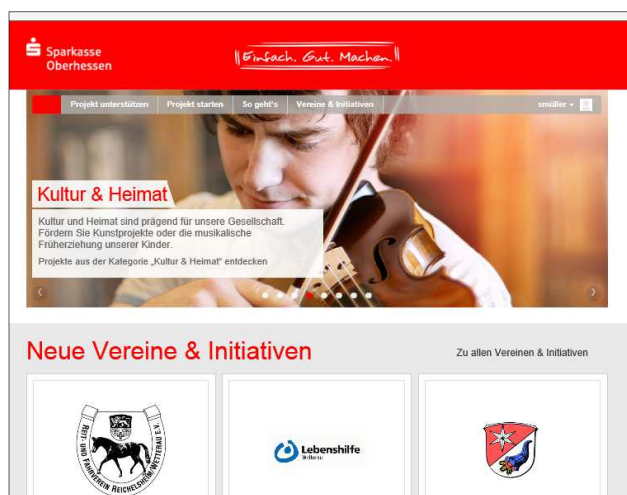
Sparkasse Oberhessen

Einfach. Gut. Machen.

Projekt unterstützen
Projekt starten
So geht's
Vereine & Initiativen
smüller

Kultur & Heimat

Kultur und Heimat sind prägend für unsere Gesellschaft. Fördern Sie Kunstprojekte oder die musikalische Früherziehung unserer Kinder.

Projekte aus der Kategorie „Kultur & Heimat" entdecken

Neue Vereine & Initiativen

Zu allen Vereinen & Initiativen

REIT- UND FAHRVEREIN REICHELSHEIM/WETTERAU E.V.

Lebenshilfe
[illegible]